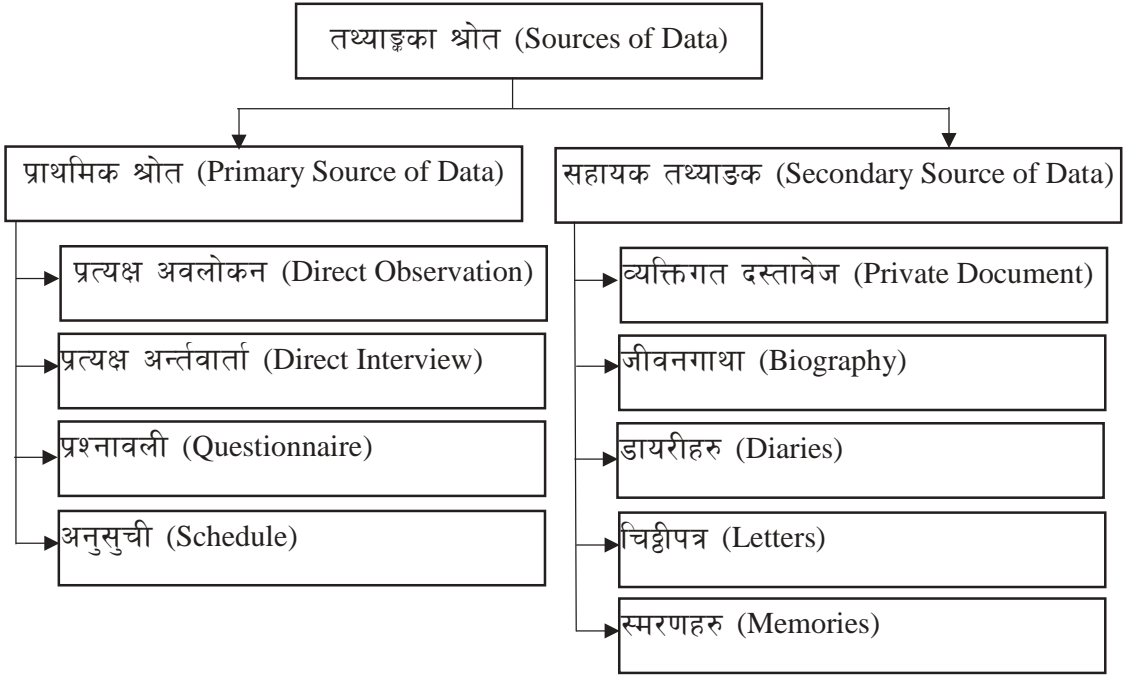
तथ्याङ्कका श्रोत (Sources of Data)

प्राथमिक श्रोत (Primary Source of Data)

प्रत्यक्ष अवलोकन (Direct Observation)

प्रत्यक्ष अर्न्तवार्ता (Direct Interview)

प्रश्नावली (Questionnaire)

अनुसुची (Schedule)

सहायक तथ्याङक (Secondary Source of Data)

व्यक्तिगत दस्तावेज (Private Document)

जीवनगाथा (Biography)

डायरीहरु (Diaries)

चिट्ठीपत्र (Letters)

स्मरणहरु (Memories)